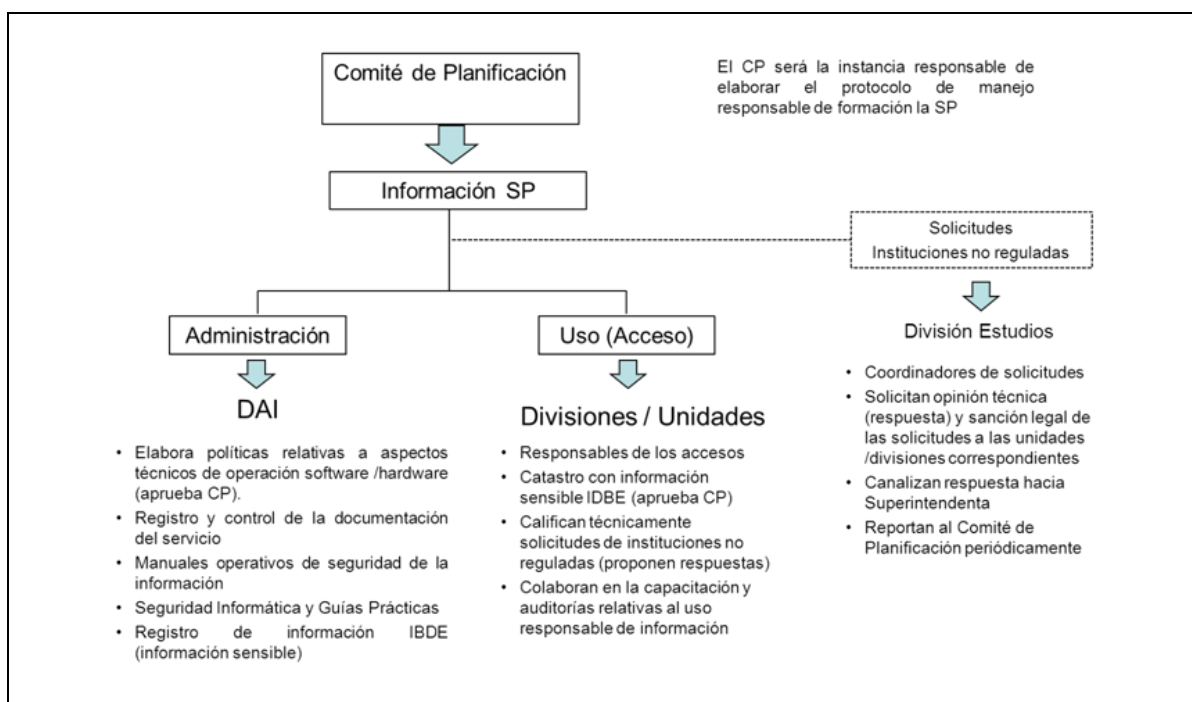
Comité de Planificación

El CP será la instancia responsable de elaborar el protocolo de manejo responsable de formación la SP

Información SP

Solicitudes
Instituciones no reguladas

Administración

Uso (Acceso)

División Estudios

DAI

Divisiones / Unidades

- Elabora políticas relativas a aspectos técnicos de operación software /hardware (aprueba CP).
- Registro y control de la documentación del servicio
- Manuales operativos de seguridad de la información
- Seguridad Informática y Guías Prácticas
- Registro de información IBDE (información sensible)

- Responsables de los accesos
- Catastro con información sensible IDBE (aprueba CP)
- Califican técnicamente solicitudes de instituciones no reguladas (proponen respuestas)
- Colaboran en la capacitación y auditorías relativas al uso responsable de información

- Coordinadores de solicitudes
- Solicitan opinión técnica (respuesta) y sanción legal de las solicitudes a las unidades /divisiones correspondientes
- Canalizan respuesta hacia Superintendenta
- Reportan al Comité de Planificación periódicamente